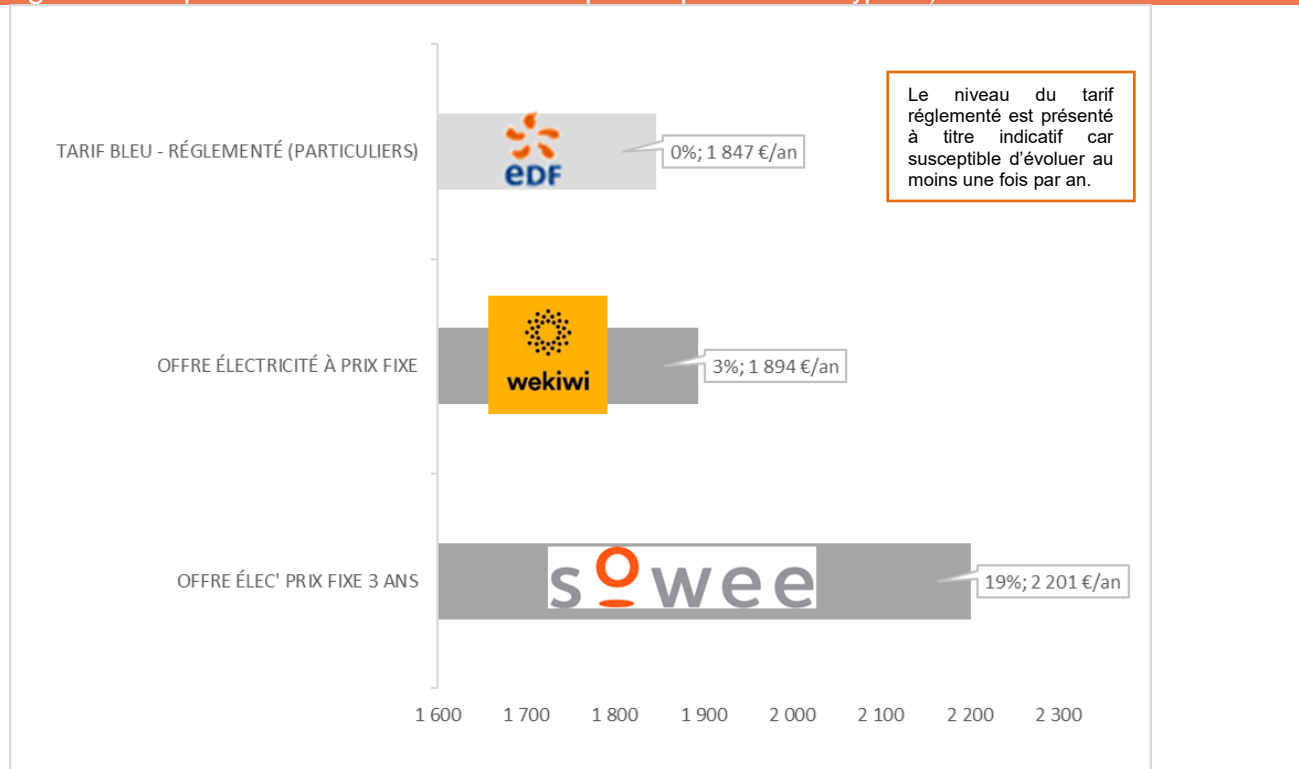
Le niveau du tarif réglementé est présenté à titre indicatif car susceptible d'évoluer au moins une fois par an.

TARIF BLEU - RÉGLEMENTÉ (PARTICULIERS)

eDF

0%; 1 847 €/an

OFFRE ÉLECTRICITÉ À PRIX FIXE

wekiwi

3%; 1 894 €/an

OFFRE ÉLEC' PRIX FIXE 3 ANS

sowee

19%; 2 201 €/an

1 600 1 700 1 800 1 900 2 000 2 100 2 200 2 300